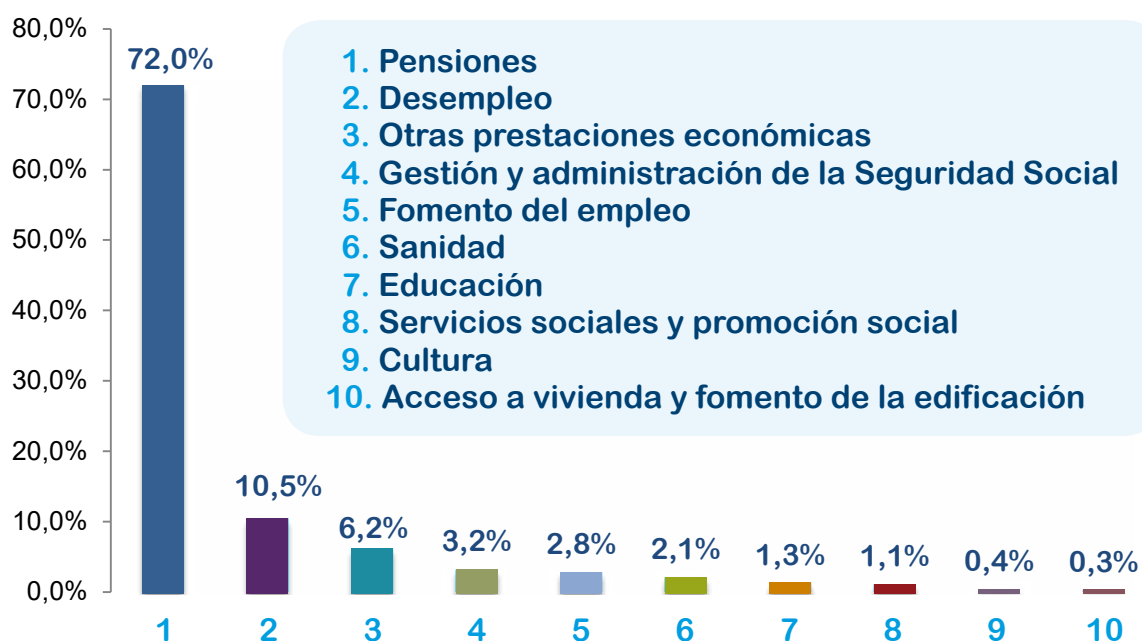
80,0%
70,0%
60,0%
50,0%
40,0%
30,0%
20,0%
10,0%
0,0%

72,0%
10,5%
6,2%
3,2%
2,8%
2,1%
1,3%
1,1%
0,4%
0,3%

1. Pensiones
2. Desempleo
3. Otras prestaciones económicas
4. Gestión y administración de la Seguridad Social
5. Fomento del empleo
6. Sanidad
7. Educación
8. Servicios sociales y promoción social
9. Cultura
10. Acceso a vivienda y fomento de la edificación

1 2 3 4 5 6 7 8 9 10